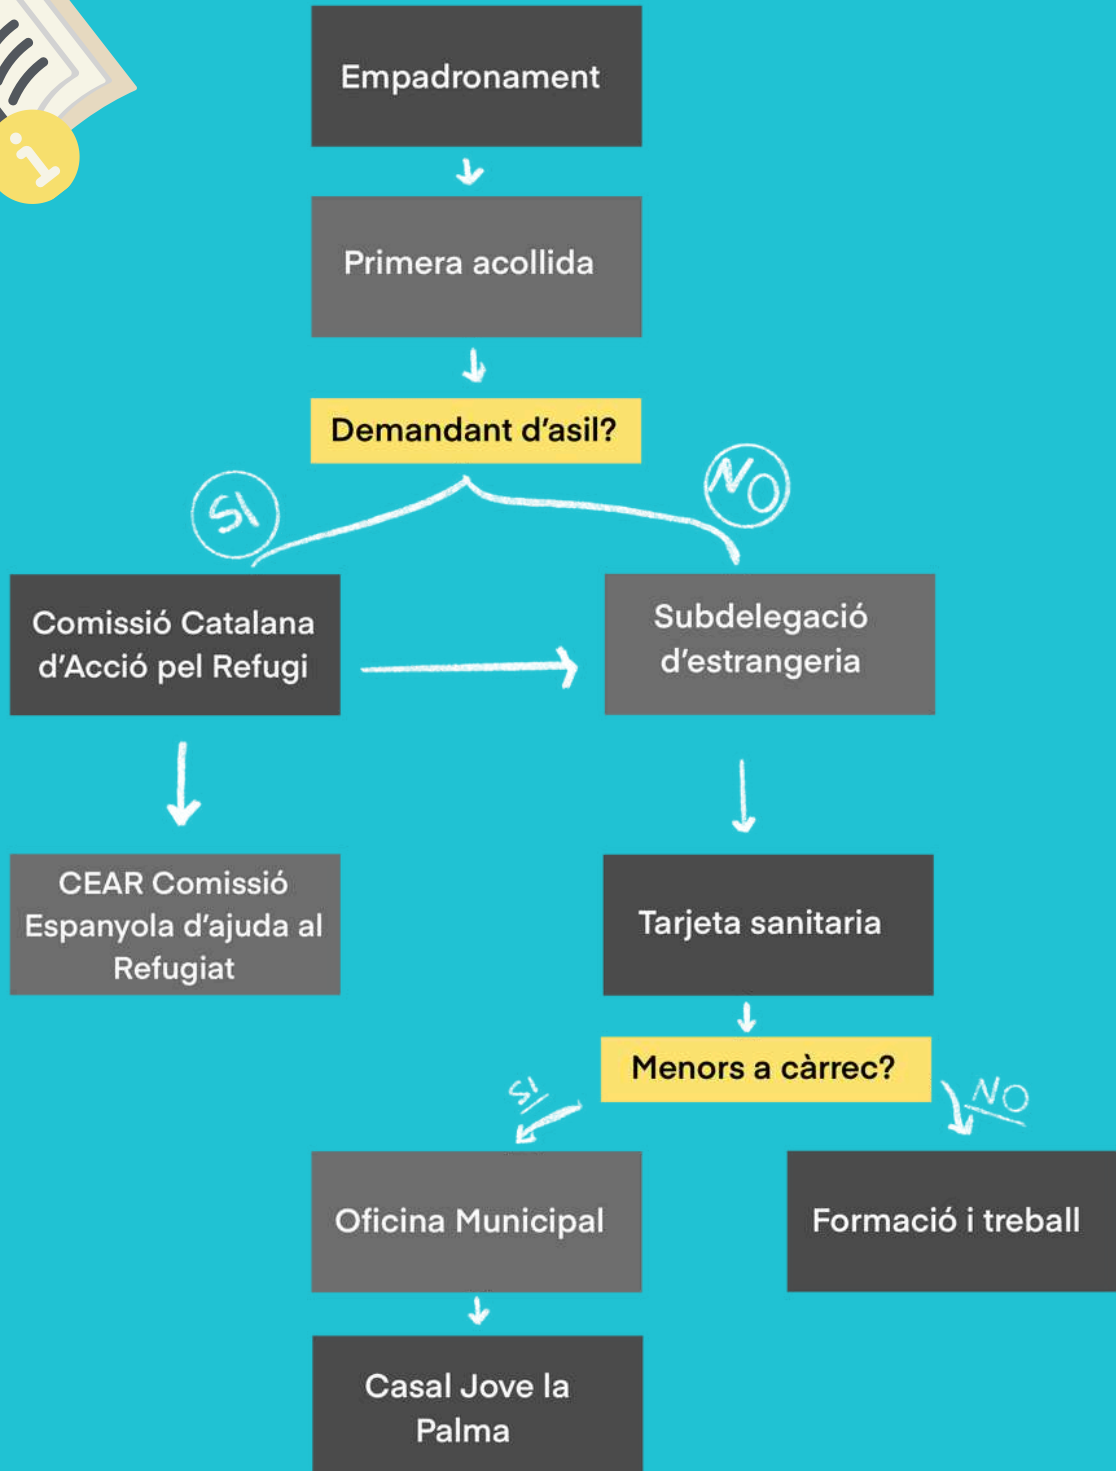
Empadronament

Primera acollida

Demandant d'asil?

SI

NO

Comissió Catalana d'Acció pel Refugi

Subdelegació d'estrangeria

CEAR Comissió Espanyola d'ajuda al Refugiat

Tarjeta sanitaria

Menors a càrrec?

SI

NO

Oficina Municipal

Formació i treball

Casal Jove la Palma